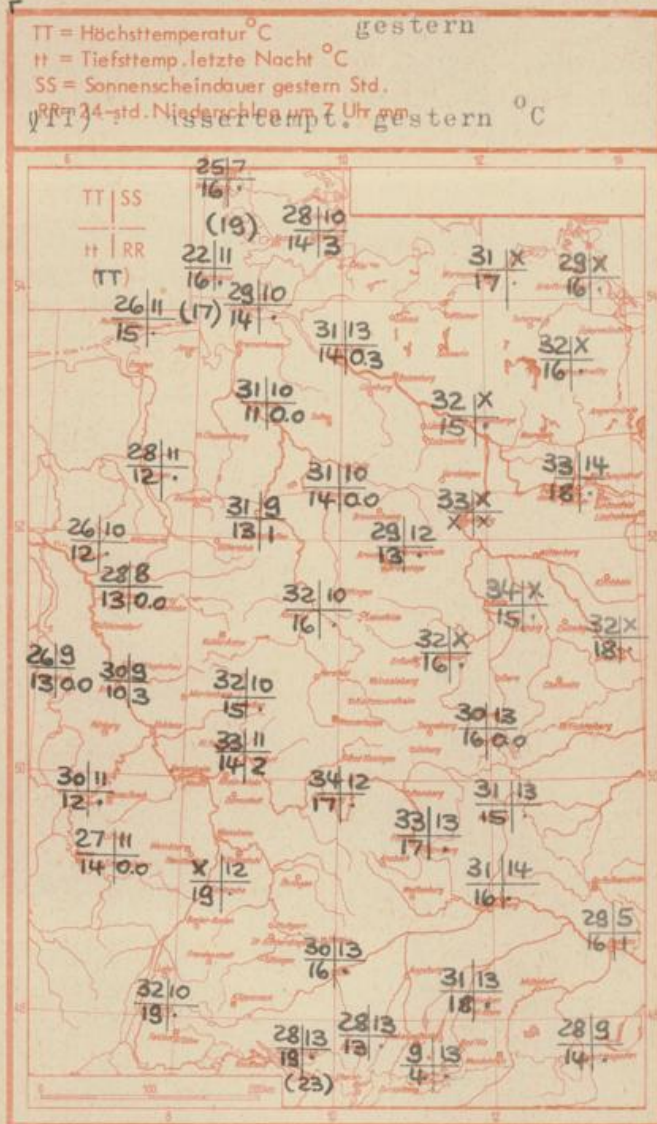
TT = Höchsttemperatur °C gestern
tt = Tiefsttemp. letzte Nacht °C
SS = Sonnenscheindauer gestern Std.
RR = 24-std. Niederschlag um 7 Uhr mm
(TT) = Wassertempt. gestern °C

TT | SS
tt | RR
(TT)

25 | 7
16 | ·
(19)
28 | 10
14 | 3
22 | 11
16 | ·
26 | 11
15 | ·
(17)
29 | 10
14 | ·
31 | X
17 | ·
29 | X
16 | ·
31 | 13
14 | 0.3
32 | X
16 | ·
31 | 10
11 | 0.0
32 | X
15 | ·
28 | 11
12 | ·
33 | 14
18 | ·
31 | 10
14 | 0.0
31 | 9
13 | 1
33 | X
X | X
26 | 10
12 | ·
29 | 12
13 | ·
28 | 8
13 | 0.0
32 | 10
16 | ·
34 | X
15 | ·
32 | X
16 | ·
32 | X
18 | ·
26 | 9
13 | 0.0
30 | 9
10 | 3
32 | 10
15 | ·
30 | 13
16 | 0.0
33 | 11
14 | 2
30 | 11
12 | ·
34 | 12
17 | ·
31 | 13
15 | ·
33 | 13
17 | ·
27 | 11
14 | 0.0
X | 12
19 | ·
31 | 14
16 | ·
28 | 5
16 | 1
30 | 13
16 | ·
32 | 10
19 | ·
31 | 13
18 | ·
28 | 13
19 | ·
(23)
28 | 13
13 | ·
9 | 13
4 | ·
28 | 9
14 | ·